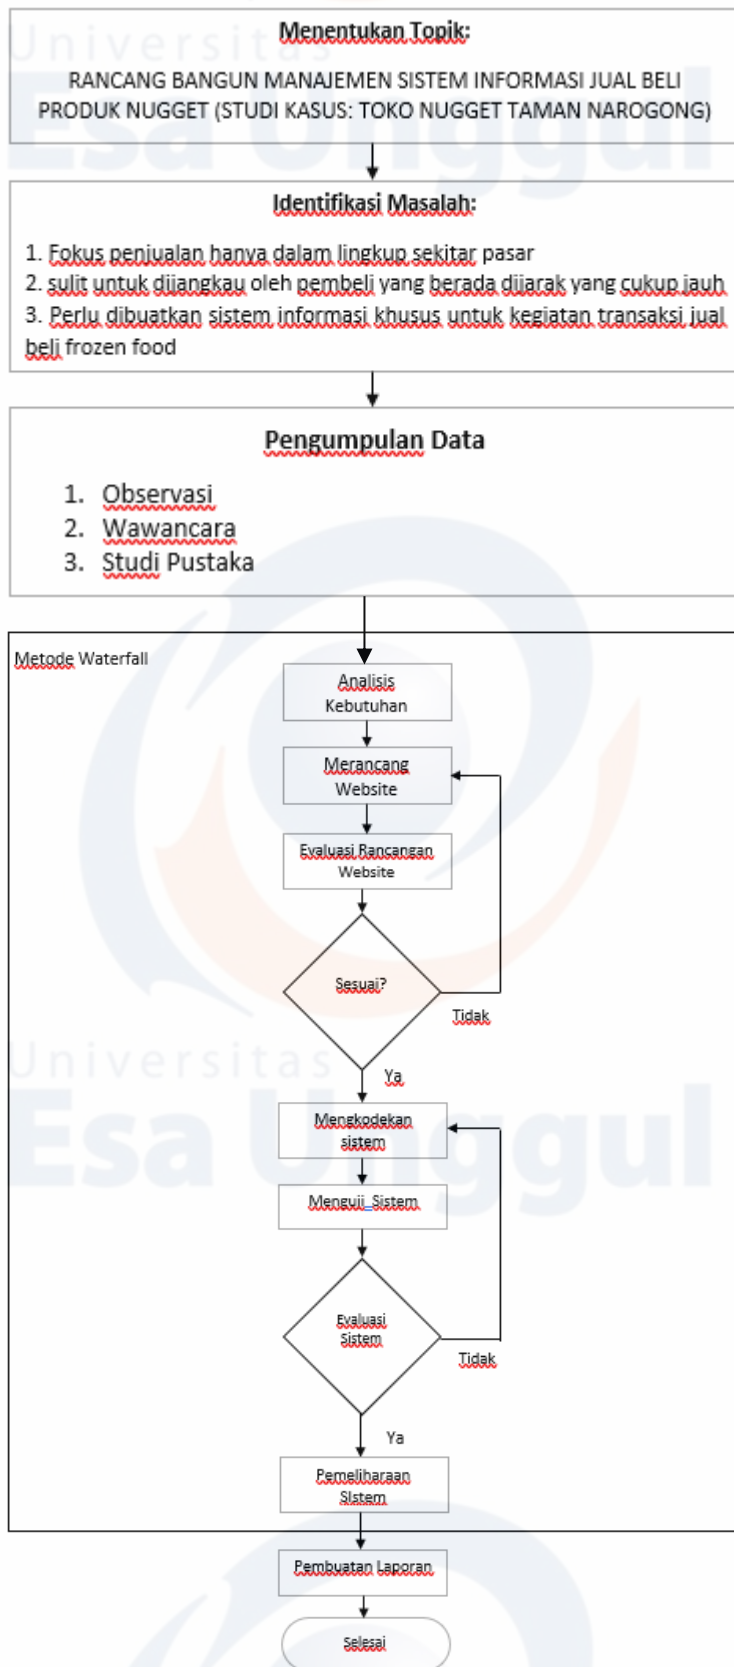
Universitas Esa Unggul

Menentukan Topik:

RANCANG BANGUN MANAJEMEN SISTEM INFORMASI JUAL BELI PRODUK NUGGET (STUDI KASUS: TOKO NUGGET TAMAN NAROGONG)

Identifikasi Masalah:

1. Fokus penjualan hanya dalam lingkup sekitar pasar
2. sulit untuk dijangkau oleh pembeli yang berada dijarak yang cukup jauh
3. Perlu dibuatkan sistem informasi khusus untuk kegiatan transaksi jual beli frozen food

Pengumpulan Data

1. Observasi
2. Wawancara
3. Studi Pustaka

Metode Waterfall

Analisis Kebutuhan

Merancang Website

Evaluasi Rancangan Website

Sesuai?

Tidak

Ya

Universitas Esa Unggul

Mengkodekan sistem

Menguji Sistem

Evaluasi Sistem

Tidak

Ya

Pemeliharaan SIstem

Pembuatan Laporan

Selesai